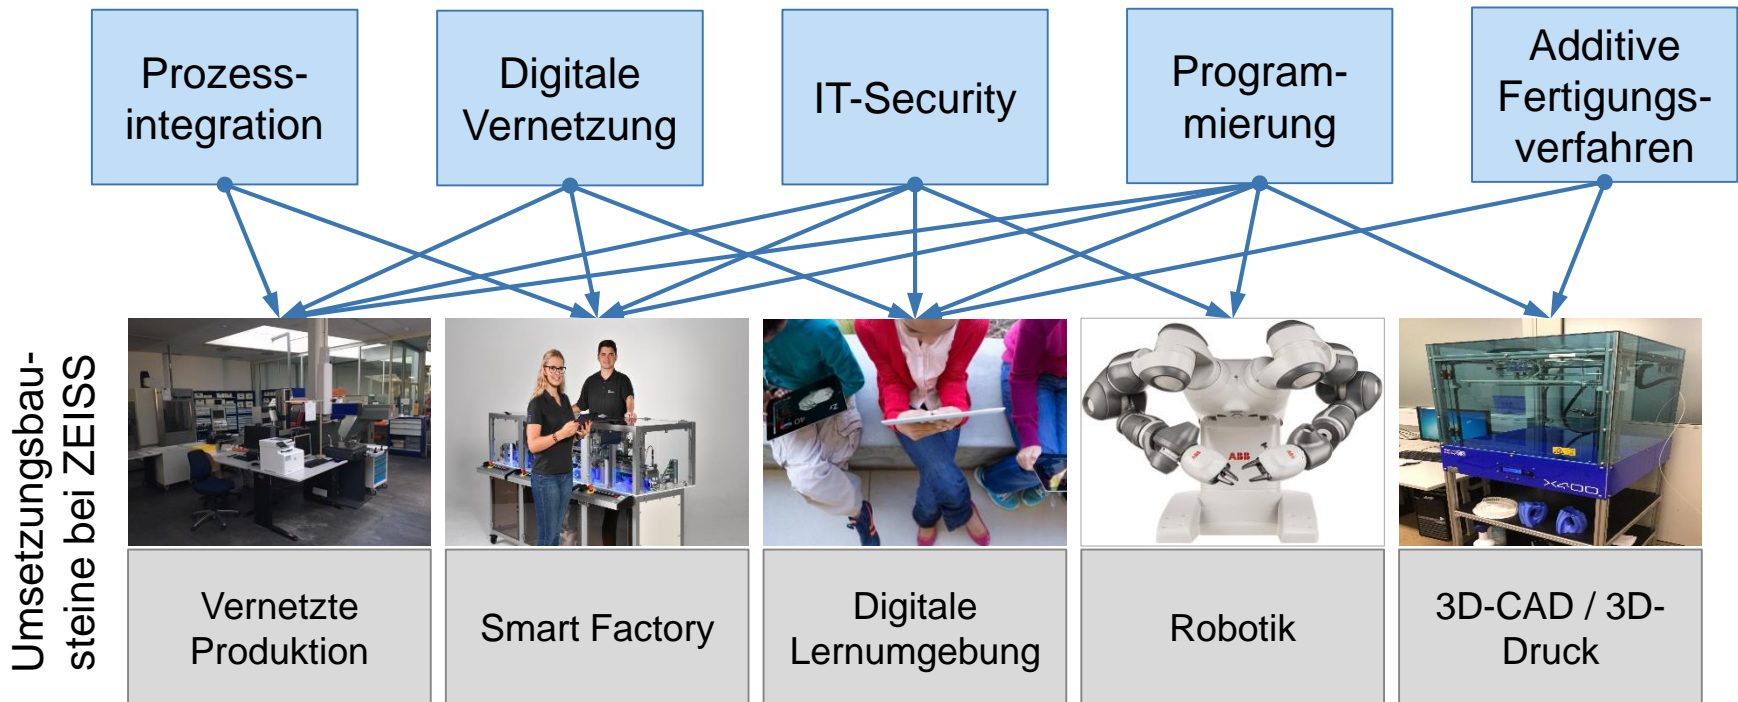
Prozessintegration

Digitale Vernetzung

IT-Security

Programmierung

Additive Fertigungsverfahren

Umsetzungsbausteine bei ZEISS

Vernetzte Produktion

Smart Factory

Digitale Lernumgebung

Robotik

3D-CAD / 3D-Druck